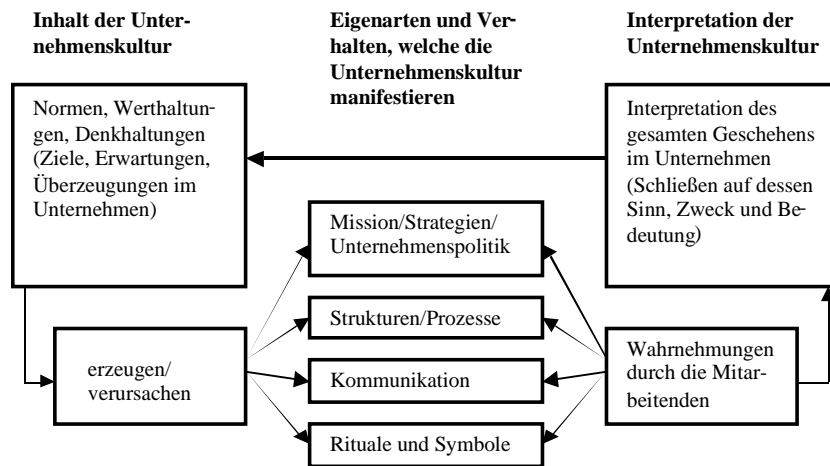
Inhalt der Unternehmenskultur

Eigenarten und Verhalten, welche die Unternehmenskultur manifestieren

Interpretation der Unternehmenskultur

Normen, Werthaltungen, Denkhaltungen (Ziele, Erwartungen, Überzeugungen im Unternehmen)

Interpretation des gesamten Geschehens im Unternehmen (Schließen auf dessen Sinn, Zweck und Bedeutung)

Mission/Strategien/ Unternehmenspolitik

Strukturen/Prozesse

erzeugen/ verursachen

Kommunikation

Wahrnehmungen durch die Mitarbeitenden

Rituale und Symbole